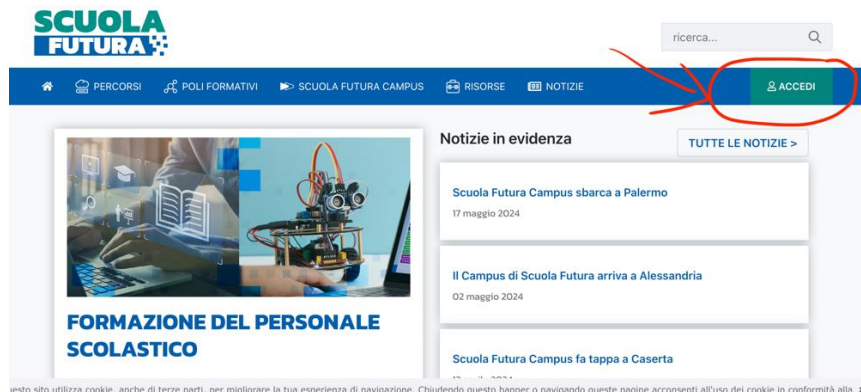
SCUOLA
FUTURA

ricerca...

PERCORSI POLI FORMATIVI SCUOLA FUTURA CAMPUS RISORSE NOTIZIE ACCEDI

FORMAZIONE DEL PERSONALE SCOLASTICO

Notizie in evidenza

TUTTE LE NOTIZIE >

Scuola Futura Campus sbarca a Palermo

17 maggio 2024

Il Campus di Scuola Futura arriva a Alessandria

02 maggio 2024

Scuola Futura Campus fa tappa a Caserta

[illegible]

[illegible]esto sito utilizza cookie, anche di terze parti, per migliorare la tua esperienza di navigazione. Chiudendo questo banner o navigando queste pagine acconsenti all'uso dei cookie in conformità alla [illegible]